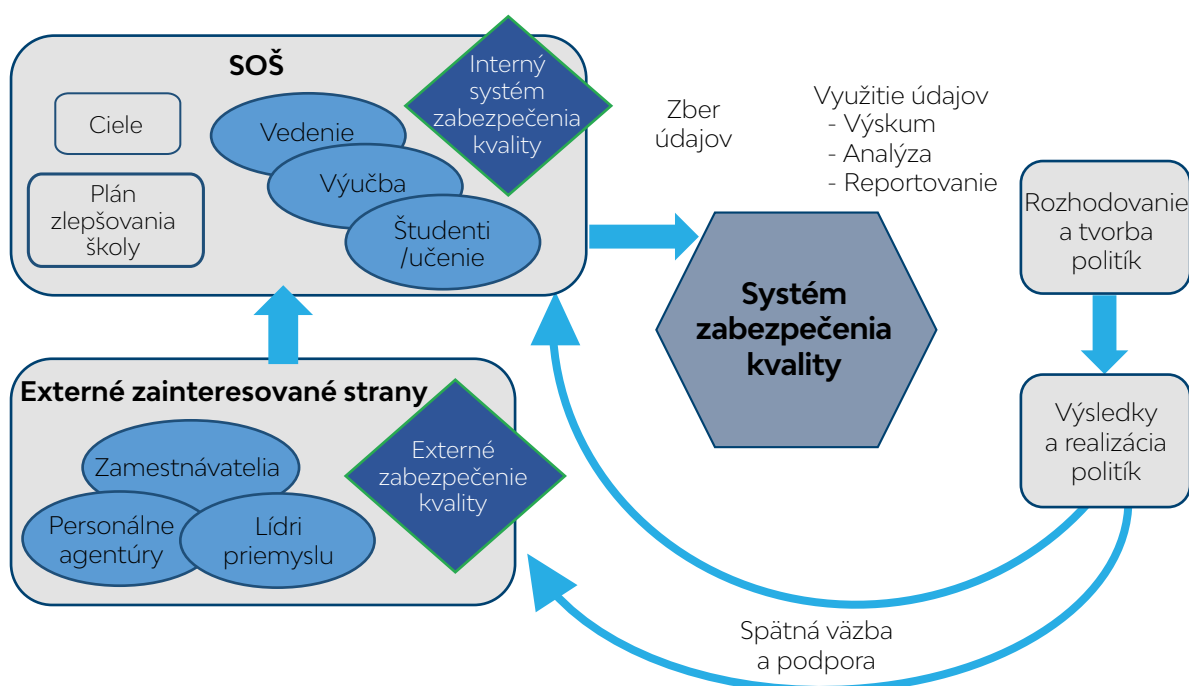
SOŠ

Ciele

Plán zlepšovania školy

Vedenie

Výučba

Študenti /učenie

Interný systém zabezpečenia kvality

Zber údajov

Využitie údajov
- Výskum
- Analýza
- Reportovanie

Systém zabezpečenia kvality

Rozhodovanie a tvorba politík

Výsledky a realizácia politík

Externé zainteresované strany

Zamestnávatelia

Personálne agentúry

Lídri priemyslu

Externé zabezpečenie kvality

Spätná väzba a podpora